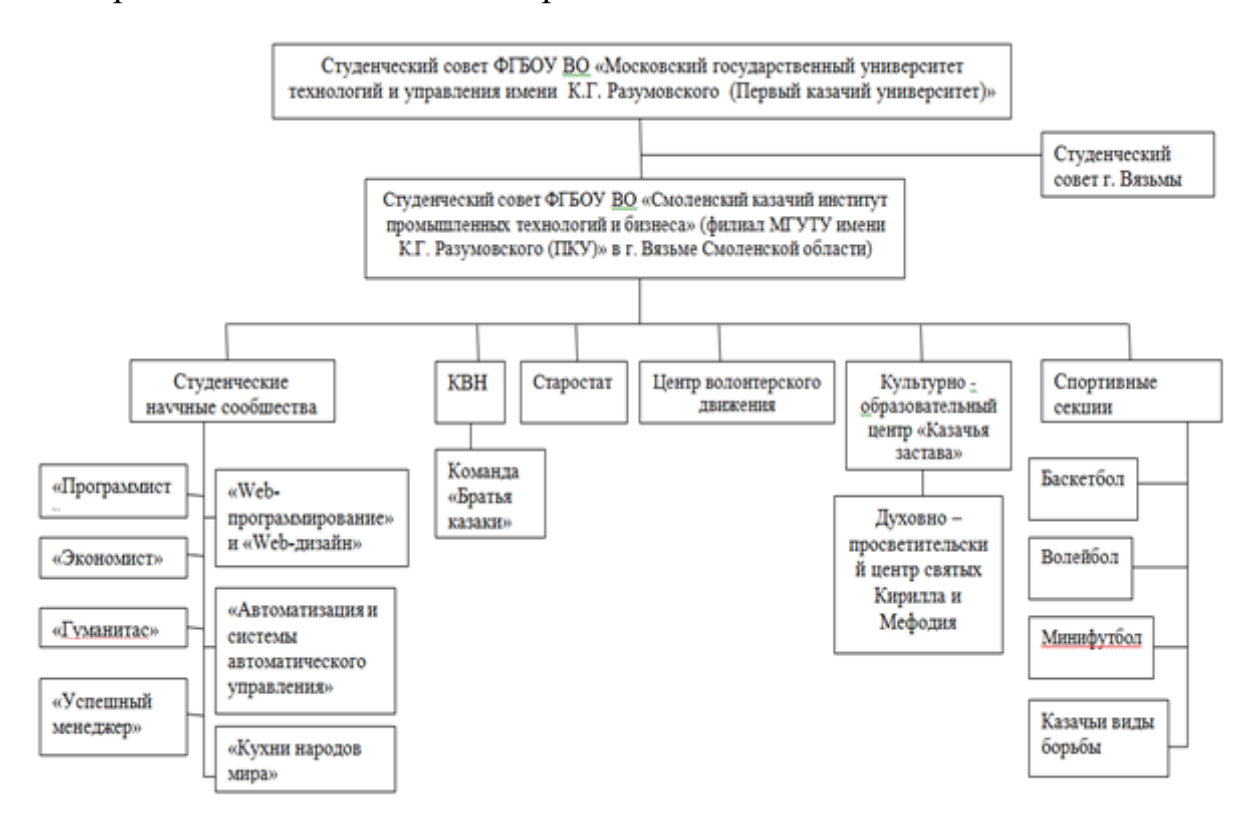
Студенческий совет ФГБОУ ВО «Московский государственный университет технологий и управления имени К.Г. Разумовского (Первый казачий университет)»

Студенческий совет г. Вязьмы

Студенческий совет ФГБОУ ВО «Смоленский казачий институт промышленных технологий и бизнеса» (филиал МГУТУ имени К.Г. Разумовского (ПКУ)» в г. Вязьме Смоленской области)

Студенческие начные сообщества

«Программист

«Web-программирование» и «Web-дизайн»

«Экономист»

«Автоматизация и системы автоматического управления»

«Гуманитас»

«Успешный менеджер»

«Кухни народов мира»

КВН

Команда «Братья казаки»

Старостат

Центр волонтерского движения

Культурно - образовательный центр «Казачья застава»

Духовно – просветительский центр святых Кирилла и Мефодия

Спортивные секции

Баскетбол

Волейбол

Минифутбол

Казачьи виды борьбы